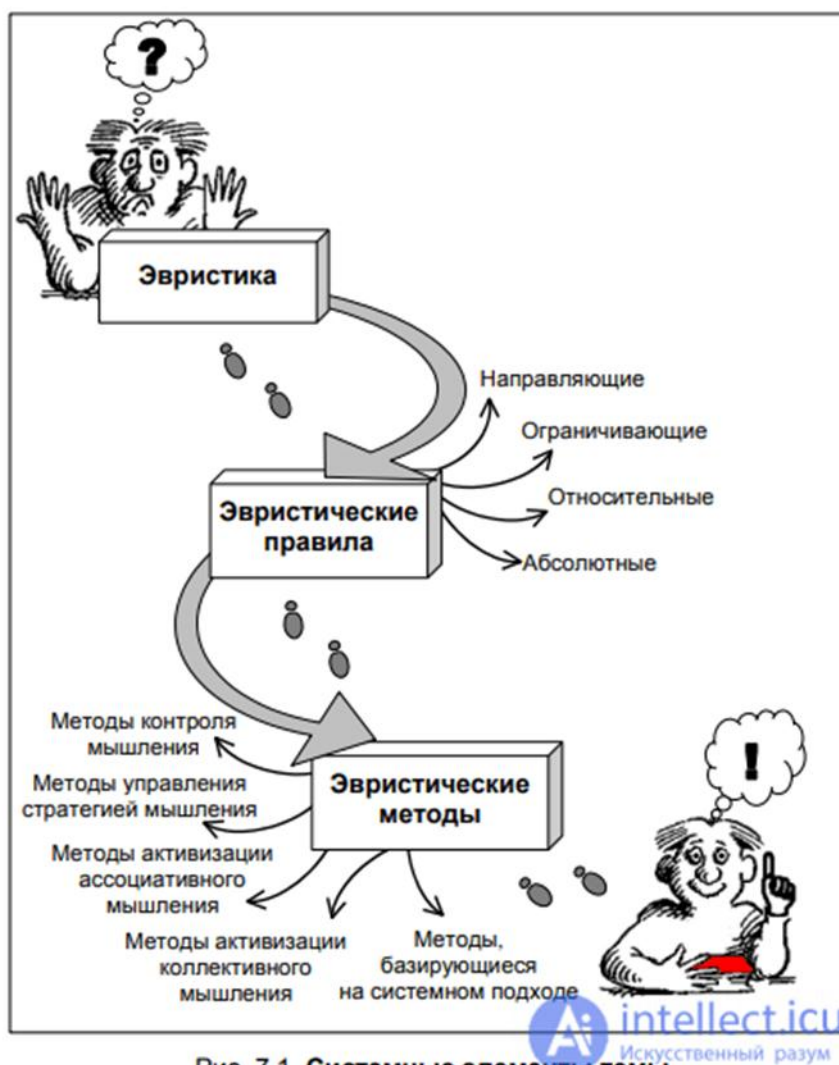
?

Эвристика

Направляющие

Ограничивающие

Относительные

Абсолютные

Эвристические правила

Методы контроля мышления

Методы управления стратегией мышления

Методы активизации ассоциативного мышления

Эвристические методы

!

Методы активизации коллективного мышления

Методы, базирующиеся на системном подходе

intellect.icu
Искусственный разум

Рис. 7.1. Системные элементы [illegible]